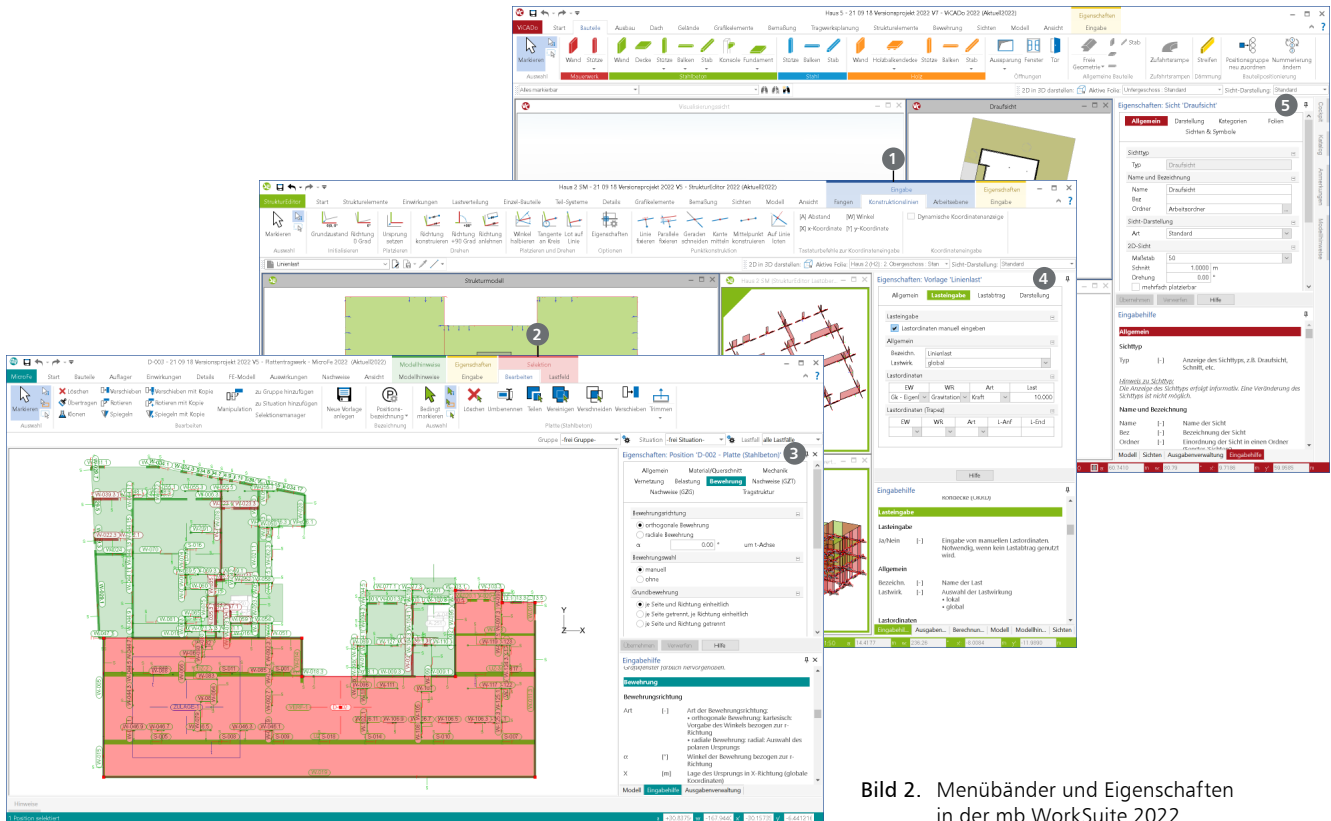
Haus 5 - 21 09 18 Versionsprojekt 2022 V7 - ViCADo 2022 (Aktuell2022)

ViCADo Start Bauteile Ausbau Dach Gelände Grafikelemente Bemaßung Tragwerksplanung Strukturelemente Bewehrung Sichten Modell Ansicht Eigenschaften Eingabe

Markieren Wand Stütze Wand Decke Stütze Balken Stab Konsole Fundament Stütze Balken Stab Wand Holzbalkendecke Stütze Balken Stab Aussparung Fenster Tür Freie Geometrie Stab Zufahrtsrampe Streifen Positionsgruppe neu zuordnen Nummerierung ändern

Auswahl Mauerwerk Stahlbeton Stahl Holz Öffnungen Allgemeine Bauteile Zufahrtsrampen Dämmung Bauteilpositionierung

Alles markierbar

2D in 3D darstellen: Aktive Folie: Untergeschoss: Standard Sicht-Darstellung: Standard

Visualisierungssicht

Draufsicht

Eigenschaften: Sicht 'Draufsicht'

5

Allgemein Darstellung Kategorien Folien Sichten & Symbole

Sichttyp
Typ Draufsicht
Name und Bezeichnung
Name Draufsicht
Bez
Ordner Arbeitsordner
Sicht-Darstellung
Art Standard
2D-Sicht
Maßstab 50
Schnitt 1.0000 m
Drehung 0.00 °
mehrfach platzierbar

Übernehmen Verwerfen Hilfe

Eingabehilfe
Allgemein
Sichttyp
Typ [-] Anzeige des Sichttyps, z.B. Draufsicht, Schnitt, etc.
Hinweis zu Sichttyp:
Die Anzeige des Sichttyps erfolgt informativ. Eine Veränderung des Sichttyps ist nicht möglich.
Name und Bezeichnung
Name [-] Name der Sicht
Bez [-] Bezeichnung der Sicht
Ordner [-] Einordnung der Sicht in einen Ordner

Modell Sichten Ausgabeverwaltung Eingabehilfe

1

Haus 2 SM - 21 09 18 Versionsprojekt V5 - StrukturEditor 2022 (Aktuell2022)

StrukturEditor Start Strukturelemente Einwirkungen Lastverteilung Einzel-Bauteile Teil-Systeme Details Grafikelemente Bemaßung Sichten Modell Ansicht Fangen Konstruktionslinien Arbeitsebene Eigenschaften Eingabe

Markieren Grundabstand Richtung 0 Grad Ursprung setzen Richtung konstruieren Richtung +90 Grad Richtung anlehnen Winkel halbieren Tangente an Kreis Lot auf Linie Eigenschaften Linie fixieren Parallele fixieren Geraden schneiden Kante mitteln Mittelpunkt konstruieren Auf Linie loten

[A] Abstand [W] Winkel [X] x-Koordinate [Y] y-Koordinate Dynamische Koordinatenanzeige

Auswahl Initialisieren Plattieren Drehen Plattieren und Drehen Optionen Punktkonstruktion Tastaturbefehle zur Koordinateneingabe Koordinateneingabe

Linienlast

2D in 3D darstellen Aktive Folie: Haus 2 (H2): 2. Obergeschoss: Stan Sicht-Darstellung: Standard

Strukturmodell

Haus 2 SM StrukturEditor Lastbil...

2

Eigenschaften: Vorlage 'Linienlast'

4

Allgemein Lasteingabe Lastbetrag Darstellung

Lasteingabe
Lastordinaten manuell eingeben
Allgemein
Bezeichn. Linienlast
Lastwirk. global
Lastordinaten
| EW | WR | Art | Last |
|---|---|---|---|
| Gk - Eigen | Gravitation | Kraft | 10.000 |

Lastordinaten (Trapez)
| EW | WR | Art | L-Anf | L-End |
|---|---|---|---|---|

Hilfe

Eingabehilfe
Lasteingabe
Lasteingabe
Ja/Nein [-] Eingabe von manuellen Lastordinaten. Notwendig, wenn kein Lastabtrag genutzt wird.
Allgemein
Bezeichn. [-] Name der Last
Lastwirk. [-] Auswahl der Lastwirkung
• lokal
• global
Lastordinaten

Eingabehil... Ausgaben... Berechnun... Modell Modellhin... Sichten

D-003 - 21 09 18 Versionsprojekt V5 - Plattentragwerk - MicroFe 2022 (Aktuell2022)

MicroFe Start Bauteile Auflager Einwirkungen Details FE-Modell Auswertungen Nachweise Ansicht Modellhinweis Modellhinweise Eigenschaften Eingabe Selektion Bearbeiten Lastfeld

Markieren Löschen Übertragen Klonen Verschieben Rotieren Spiegeln Verschieben mit Kopie Rotieren mit Kopie Spiegeln mit Kopie Manipulation zu Gruppe hinzufügen zu Situation hinzufügen Selektionsmanager Neue Vorlage anlegen Positionsbezeichnung Bedingt markieren Löschen Umbenennen Teilen Vereinigen Verschneiden Verschieben Trimmen

Auswahl Bearbeiten Bezeichnung Auswahl

Gruppe -frei Gruppe- Situation -frei Situation- Lastfall alle Lastfälle

3

Eigenschaften: Position 'D-002 - Platte (Stahlbeton)'

Allgemein Material/Querschnitt Mechanik Vernetzung Belastung Bewehrung Nachweise (GZT) Nachweise (GZG) Tragstruktur

Bewehrungsrichtung
orthogonale Bewehrung
radiale Bewehrung
α 0.00 ° um t-Achse
Bewehrungswahl
manuell
ohne
Grundbewehrung
je Seite und Richtung einheitlich
je Seite getrennt, je Richtung einheitlich
je Seite und Richtung getrennt

Übernehmen Verwerfen Hilfe

Eingabehilfe
Bewehrung
Bewehrungsrichtung
Art [-] Art der Bewehrungsrichtung:
• orthogonale Bewehrung: kartesisch: Vorgabe des Winkels bezogen auf r-Richtung
• radiale Bewehrung: radial: Auswahl des polaren Ursprungs
α [°] Winkel der Bewehrung bezogen zur r-Richtung
X [m] Lage des Ursprungs in X-Richtung (globale Koordinaten)

Modell Eingabehilfe Ausgabenverwaltung

Hinweise
1 Position selektiert

Bild 2. Menübänder und Eigenschaften in der mb WorkSuite 2022